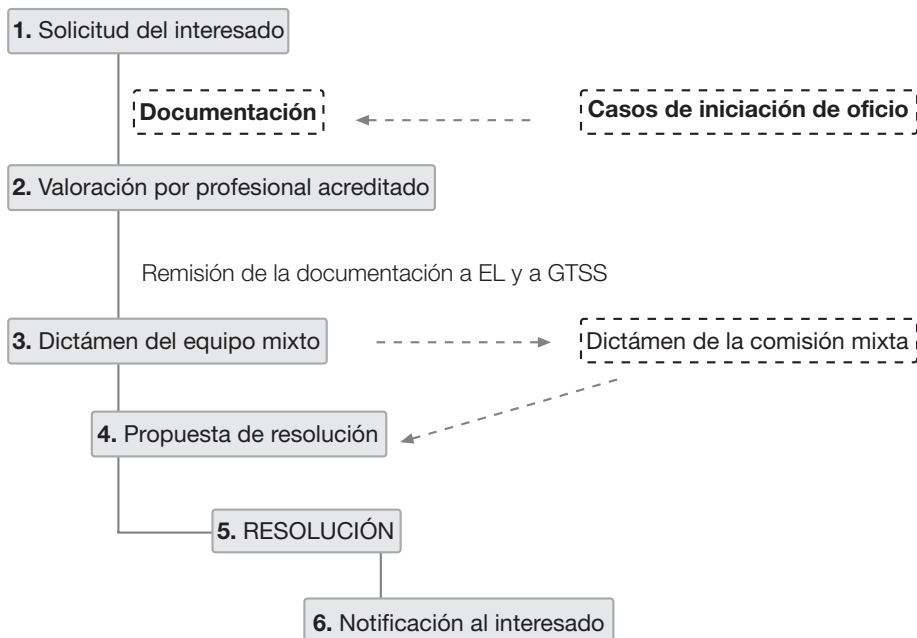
1. Solicitud del interesado

Documentación

Casos de iniciación de oficio

2. Valoración por profesional acreditado

Remisión de la documentación a EL y a GTSS

3. Dictámen del equipo mixto

Dictámen de la comisión mixta

4. Propuesta de resolución

5. RESOLUCIÓN

6. Notificación al interesado